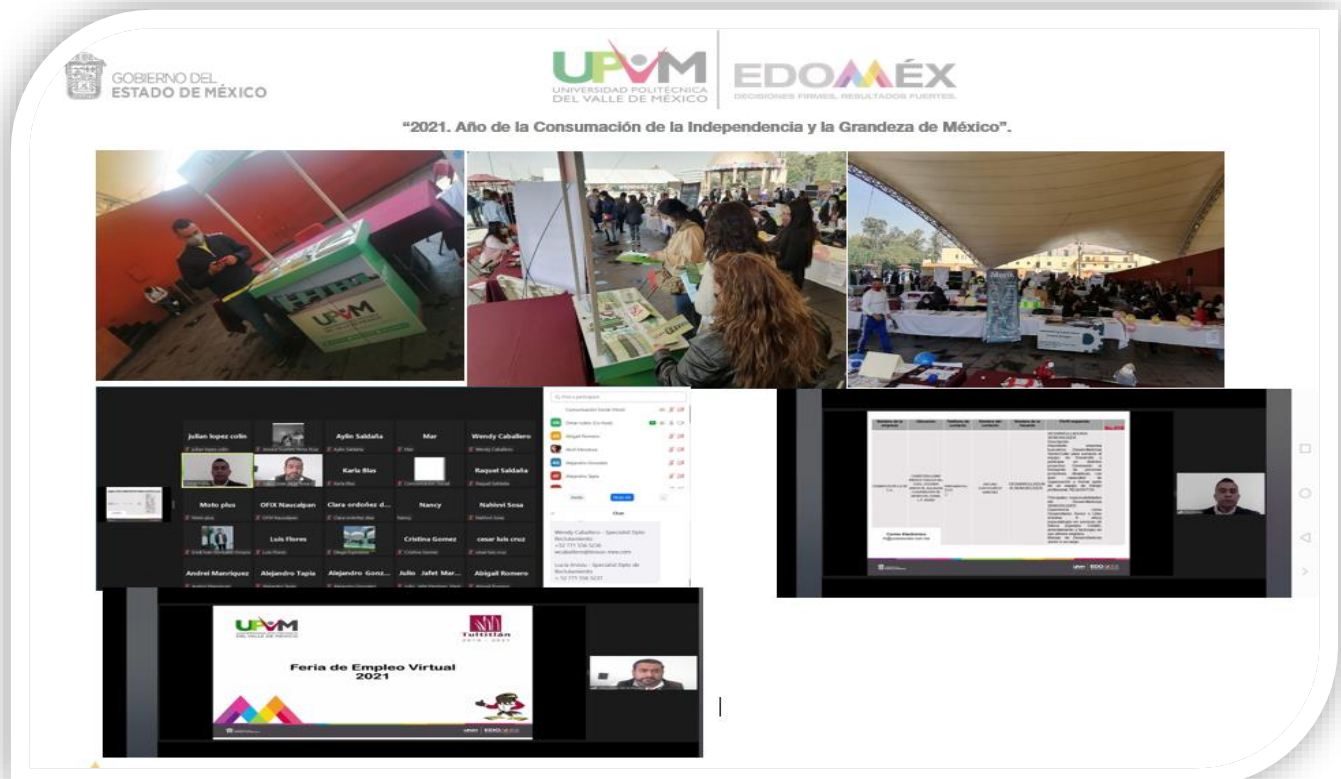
GOBIERNO DEL ESTADO DE MÉXICO

UPVM UNIVERSIDAD POLITÉCNICA DEL VALLE DE MÉXICO

EDOMÉX DECISIONES FIRMES, RESULTADOS FUERTES

"2021. Año de la Consumación de la Independencia y la Grandeza de México".

UPVM

Julian lopez colin

Aylin Saldaña

Mar

Wendy Caballero

Karla Blas

Raquel Saldaña

Moto plus

OFIX Naucalpan

Clara ordoñez d...

Nancy

Nahiivi Sosa

Luis Flores

Cristina Gomez

cesar luis cruz

Andrei Manriquez

Alejandro Tapia

Alejandro Gonz...

Julio Jafet Mar...

Abigail Romero

Chat

Wendy Caballero - Specialist Opto Reclutamiento

Lucia Arosio - Specialist Opto de Reclutamiento

UPVM

Tultitlán

Feria de Empleo Virtual 2021